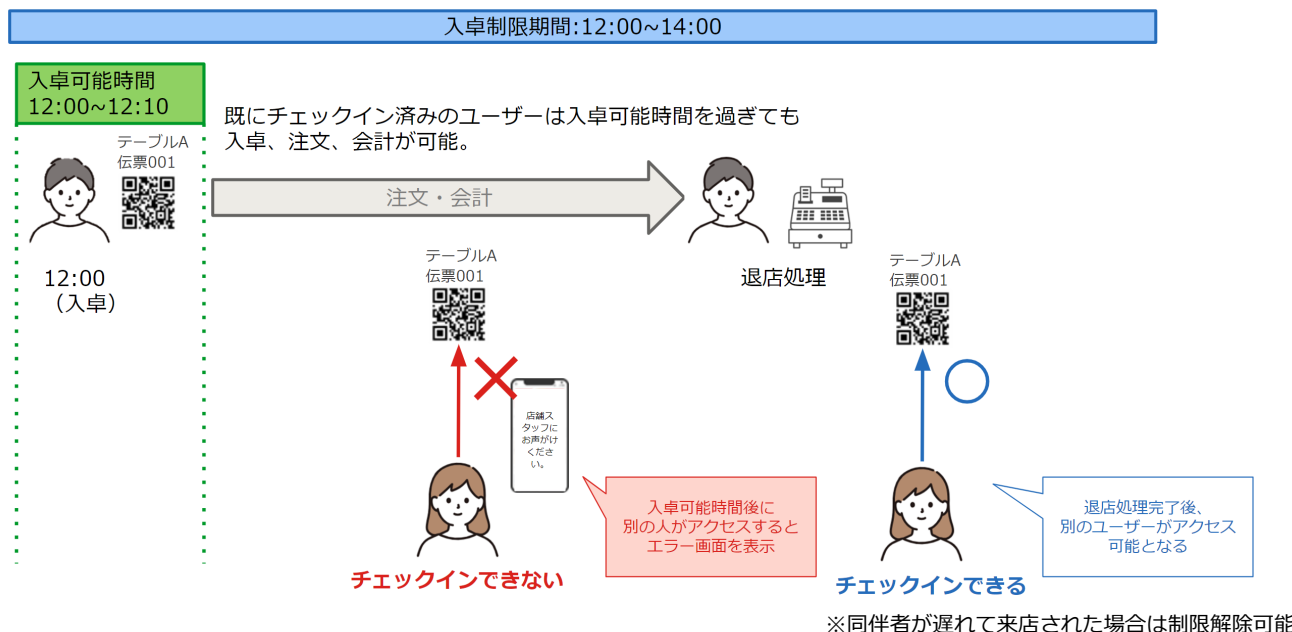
入卓制限期間:12:00~14:00

入卓可能時間
12:00~12:10

既にチェックイン済みのユーザーは入卓可能時間を過ぎても入卓、注文、会計が可能。

テーブルA
伝票001

12:00
（入卓）

注文・会計

退店処理

テーブルA
伝票001

店舗スタッフにお声がけください。

入卓可能時間後に別の人がアクセスするとエラー画面を表示

チェックインできない

テーブルA
伝票001

退店処理完了後、別のユーザーがアクセス可能となる

チェックインできる

※同伴者が遅れて来店された場合は制限解除可能